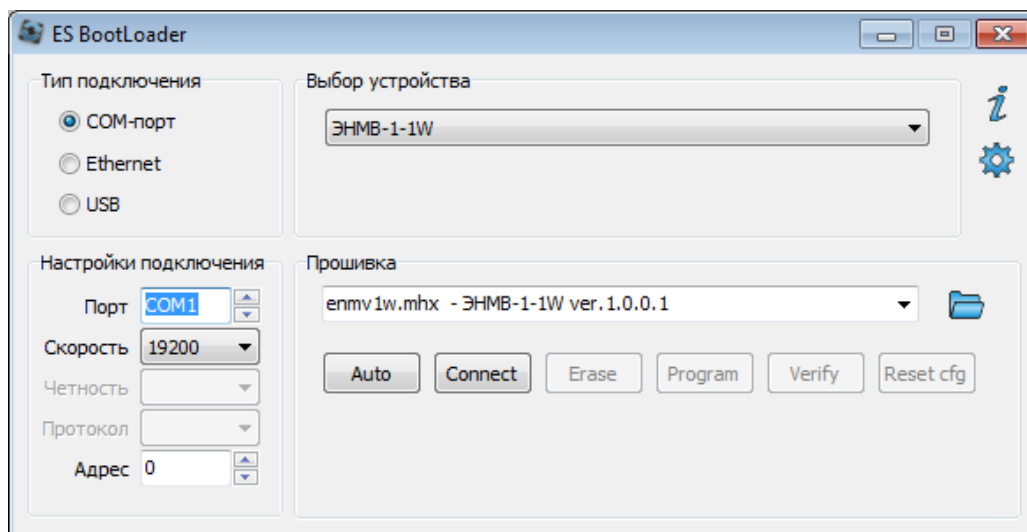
ES BootLoader

Тип подключения

COM-порт

Ethernet

USB

Выбор устройства

ЭНМВ-1-1W

Настройки подключения

Порт COM1

Скорость 19200

Четность

Протокол

Адрес 0

Прошивка

enmv1w.mhx - ЭНМВ-1-1W ver.1.0.0.1

Auto

Connect

Erase

Program

Verify

Reset cfg